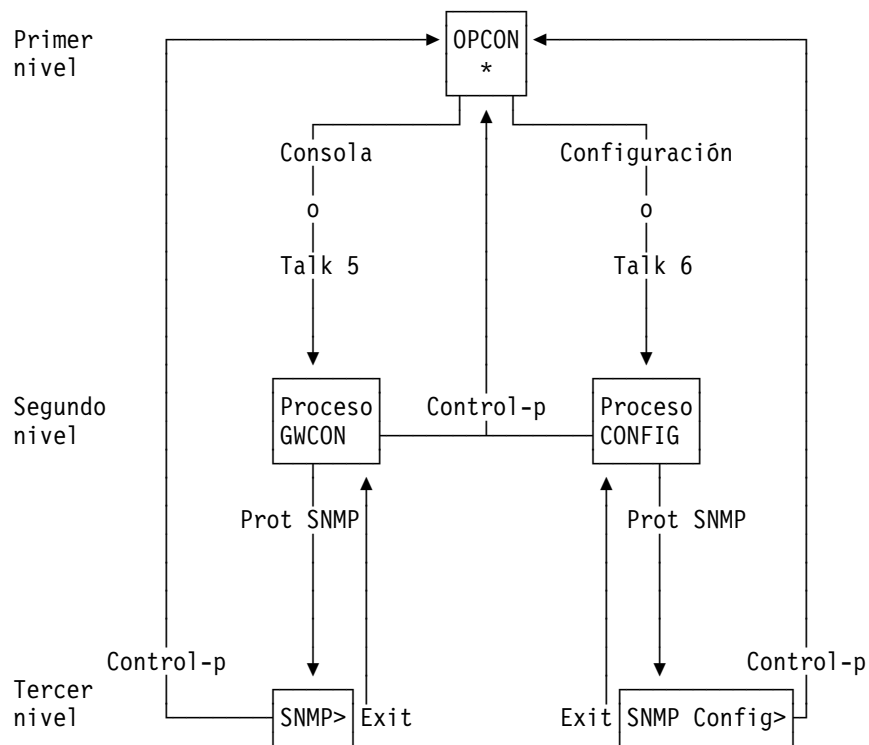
Primer nivel

OPCON
*

Consola
o
Talk 5

Configuración
o
Talk 6

Segundo nivel

Proceso GWCON

Control-p

Proceso CONFIG

Prot SNMP

Prot SNMP

Control-p

Control-p

Tercer nivel

SNMP>

Exit

Exit

SNMP Config>